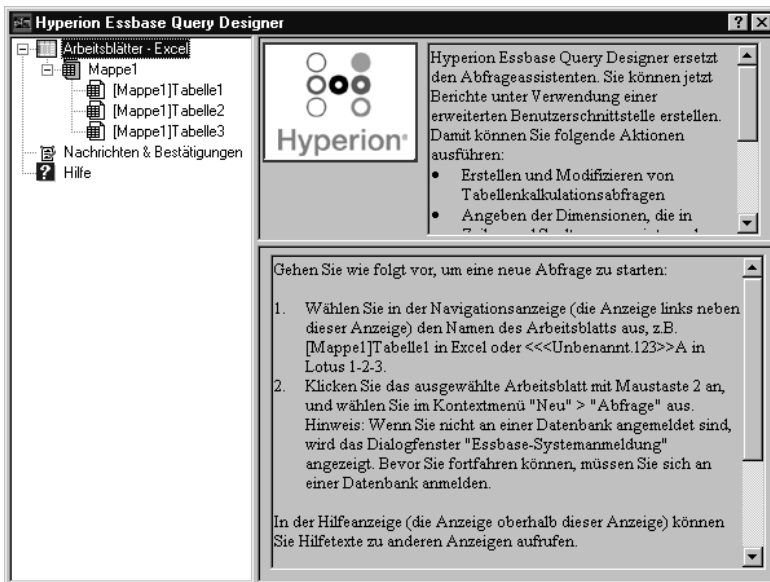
Hyperion Essbase Query Designer

? X

Arbeitsblätter - Excel
Mappe1
[Mappe1]Tabelle1
[Mappe1]Tabelle2
[Mappe1]Tabelle3
Nachrichten & Bestätigungen
Hilfe

Hyperion

Hyperion Essbase Query Designer ersetzt den Abfrageassistenten. Sie können jetzt Berichte unter Verwendung einer erweiterten Benutzerschnittstelle erstellen. Damit können Sie folgende Aktionen ausführen:
• Erstellen und Modifizieren von Tabellenkalkulationsabfragen
• Angeben der Dimensionen, die in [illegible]

Gehen Sie wie folgt vor, um eine neue Abfrage zu starten:

1. Wählen Sie in der Navigationsanzeige (die Anzeige links neben dieser Anzeige) den Namen des Arbeitsblatts aus, z.B. [Mappe1]Tabelle1 in Excel oder <<<Unbenannt.123>>A in Lotus 1-2-3.
2. Klicken Sie das ausgewählte Arbeitsblatt mit Maustaste 2 an, und wählen Sie im Kontextmenü "Neu" > "Abfrage" aus. Hinweis: Wenn Sie nicht an einer Datenbank angemeldet sind, wird das Dialogfenster "Essbase-Systemanmeldung" angezeigt. Bevor Sie fortfahren können, müssen Sie sich an einer Datenbank anmelden.

In der Hilfeanzeige (die Anzeige oberhalb dieser Anzeige) können Sie Hilfetexte zu anderen Anzeigen aufrufen.